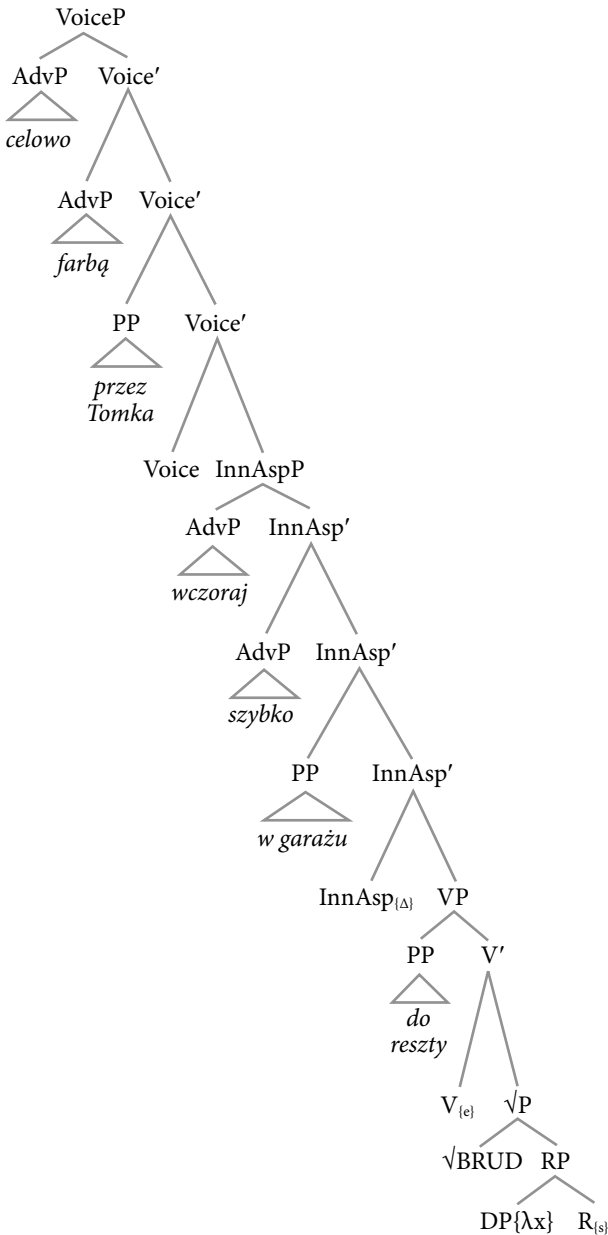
VoiceP

AdvP Voice′

celowo

AdvP Voice′

farbą

PP Voice′

przez Tomka

Voice InnAspP

AdvP InnAsp′

wczoraj

AdvP InnAsp′

szybko

PP InnAsp′

w garażu

InnAsp$_{\{\Delta\}}$ VP

PP V′

do reszty

V$_{\{e\}}$ √P

√BRUD RP

DP{λx} R$_{\{s\}}$